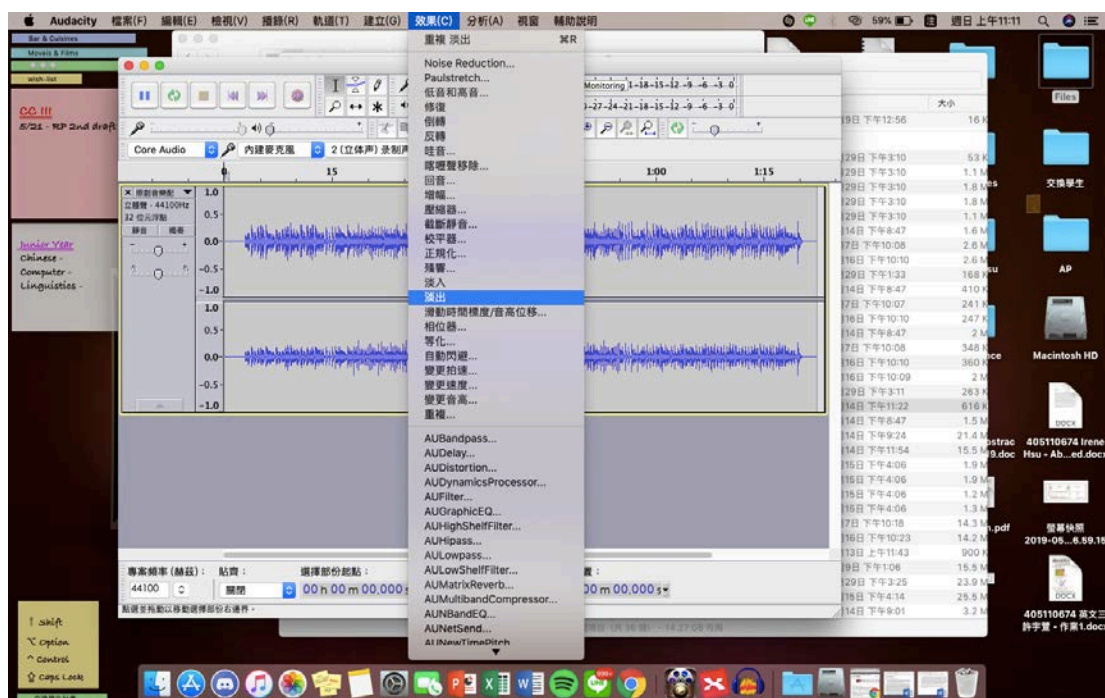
Audacity 檔案(F) 編輯(E) 檢視(V) 播錄(R) 軌道(T) 建立(G) 效果(C) 分析(A) 視窗 輔助說明

59% 週日 上午11:11

Bar & Cuisines
Movies & Films
wish-list

CG !!!
5/21 - RP 2nd draft

Junior Year
Chinese -
Computer -
Linguistics -

重複 淡出 ⌘R
Noise Reduction...
Paulstretch...
低音和高音...
修復
倒轉
反轉
哇音...
喀噠聲移除...
回音...
增幅...
壓縮器...
截斷靜音...
校平器...
正規化...
殘響...
淡入
淡出
滑動時間標度/音高位移...
相位器...
等化...
自動閃避...
變更拍速...
變更速度...
變更音高...
重複...
AUBandpass...
AUDelay...
AUDistortion...
AUDynamicsProcessor...
AUFilter...
AUGraphicEQ...
AUHighShelfFilter...
AUHipass...
AULowpass...
AULowShelfFilter...
AUMatrixReverb...
AUMultibandCompressor...
AUNBandEQ...
AUNetSend...
AUNewTimePitch

Monitoring -18 -15 -12 -9 -6 -3 0
-27 -24 -21 -18 -15 -12 -9 -6 -3 0

Core Audio 內建麥克風 2 (立體聲) 錄製聲

15 1:00 1:15

× 原始音樂配 ▼
立體聲，44100Hz
32 位元浮點
靜音 獨奏

1.0 0.5- 0.0- -0.5 -1.0
1.0 0.5- 0.0- -0.5- -1.0

專案頻率 (赫茲)： 貼齊： 選擇部份起點：
44100 關閉 00 h 00 m 00.000 s
00 m 00.000 s
點選並拖動以移動選擇部份右邊界。

大小
Files
交換學生
AP
Macintosh HD
DOCX
405110674 Irene Hsu - Ab...ed.docx
螢幕快照 2019-05...6.59.15
405110674 英文三 許宇萱 - 作業1.docx

19日 下午12:56 16 K
29日 下午3:10 53 K
29日 下午3:10 1.1 M
29日 下午3:10 1.8 M
29日 下午3:10 1.8 M
29日 下午3:10 1.1 M
14日 下午8:47 1.6 M
17日 下午10:08 2.6 M
16日 下午10:10 2.6 M
29日 下午1:33 168 K
14日 下午8:47 410 K
17日 下午10:07 241 K
16日 下午10:10 247 K
14日 下午8:47 2 M
17日 下午10:08 348 K
16日 下午10:10 360 K
16日 下午10:09 2 M
29日 下午3:11 263 K
14日 下午11:22 616 K
14日 下午8:47 1.5 M
14日 下午9:24 21.4 K
14日 下午11:54 15.5 M
15日 下午4:06 1.9 M
15日 下午4:06 1.9 M
15日 下午4:06 1.2 M
15日 下午4:06 1.3 M
17日 下午10:18 14.3 K
16日 下午10:23 14.2 M
13日 上午11:43 900 K
19日 下午1:06 15.5 M
29日 下午3:25 23.9 M
15日 下午4:14 25.5 M
14日 下午9:01 3.2 M

⇧ shift
⌥ option
^ control
⇪ caps Lock